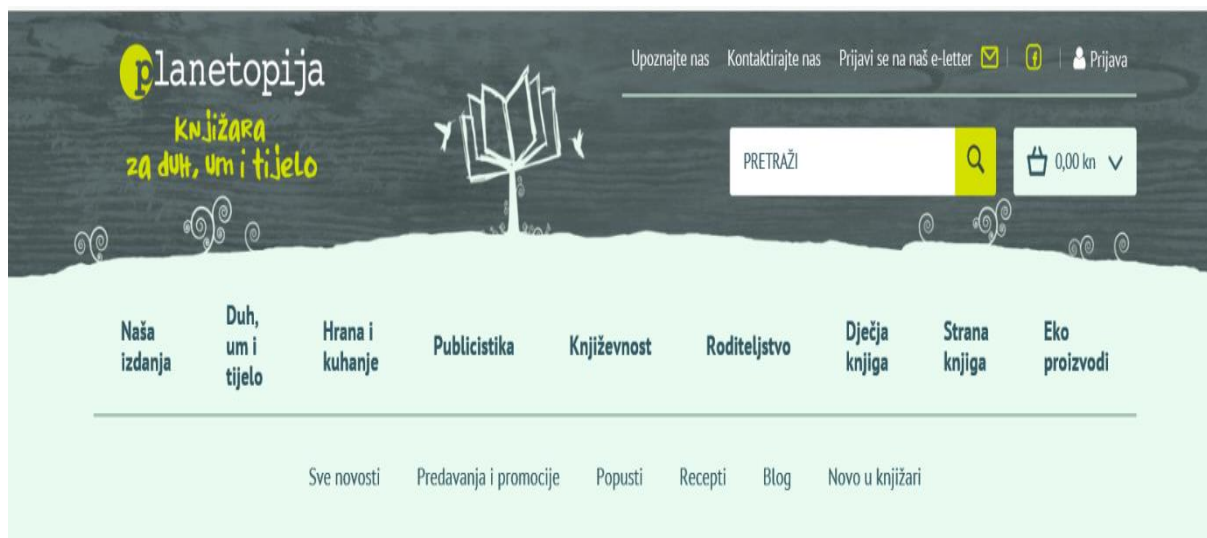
planetopija

knjižara za duh, um i tijelo

Upoznajte nas Kontaktirajte nas Prijavi se na naš e-letter | Prijava

PRETRAŽI

0,00 kn

Naša izdanja
Duh, um i tijelo
Hrana i kuhanje
Publicistika
Književnost
Roditeljstvo
Dječja knjiga
Strana knjiga
Eko proizvodi

Sve novosti Predavanja i promocije Popusti Recepti Blog Novo u knjižari